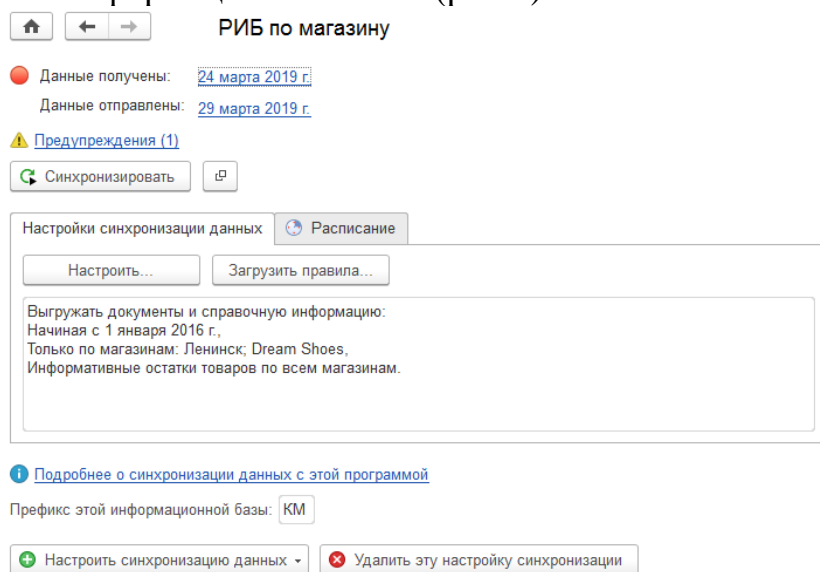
РИБ по магазину

Данные получены: 24 марта 2019 г.
Данные отправлены: 29 марта 2019 г.

Предупреждения (1)

Синхронизировать

Настройки синхронизации данных | Расписание

Настроить... | Загрузить правила...

Выгружать документы и справочную информацию:
Начиная с 1 января 2016 г.,
Только по магазинам: Ленинск; Dream Shoes,
Информативные остатки товаров по всем магазинам.

Подробнее о синхронизации данных с этой программой

Префикс этой информационной базы: КМ

Настроить синхронизацию данных | Удалить эту настройку синхронизации